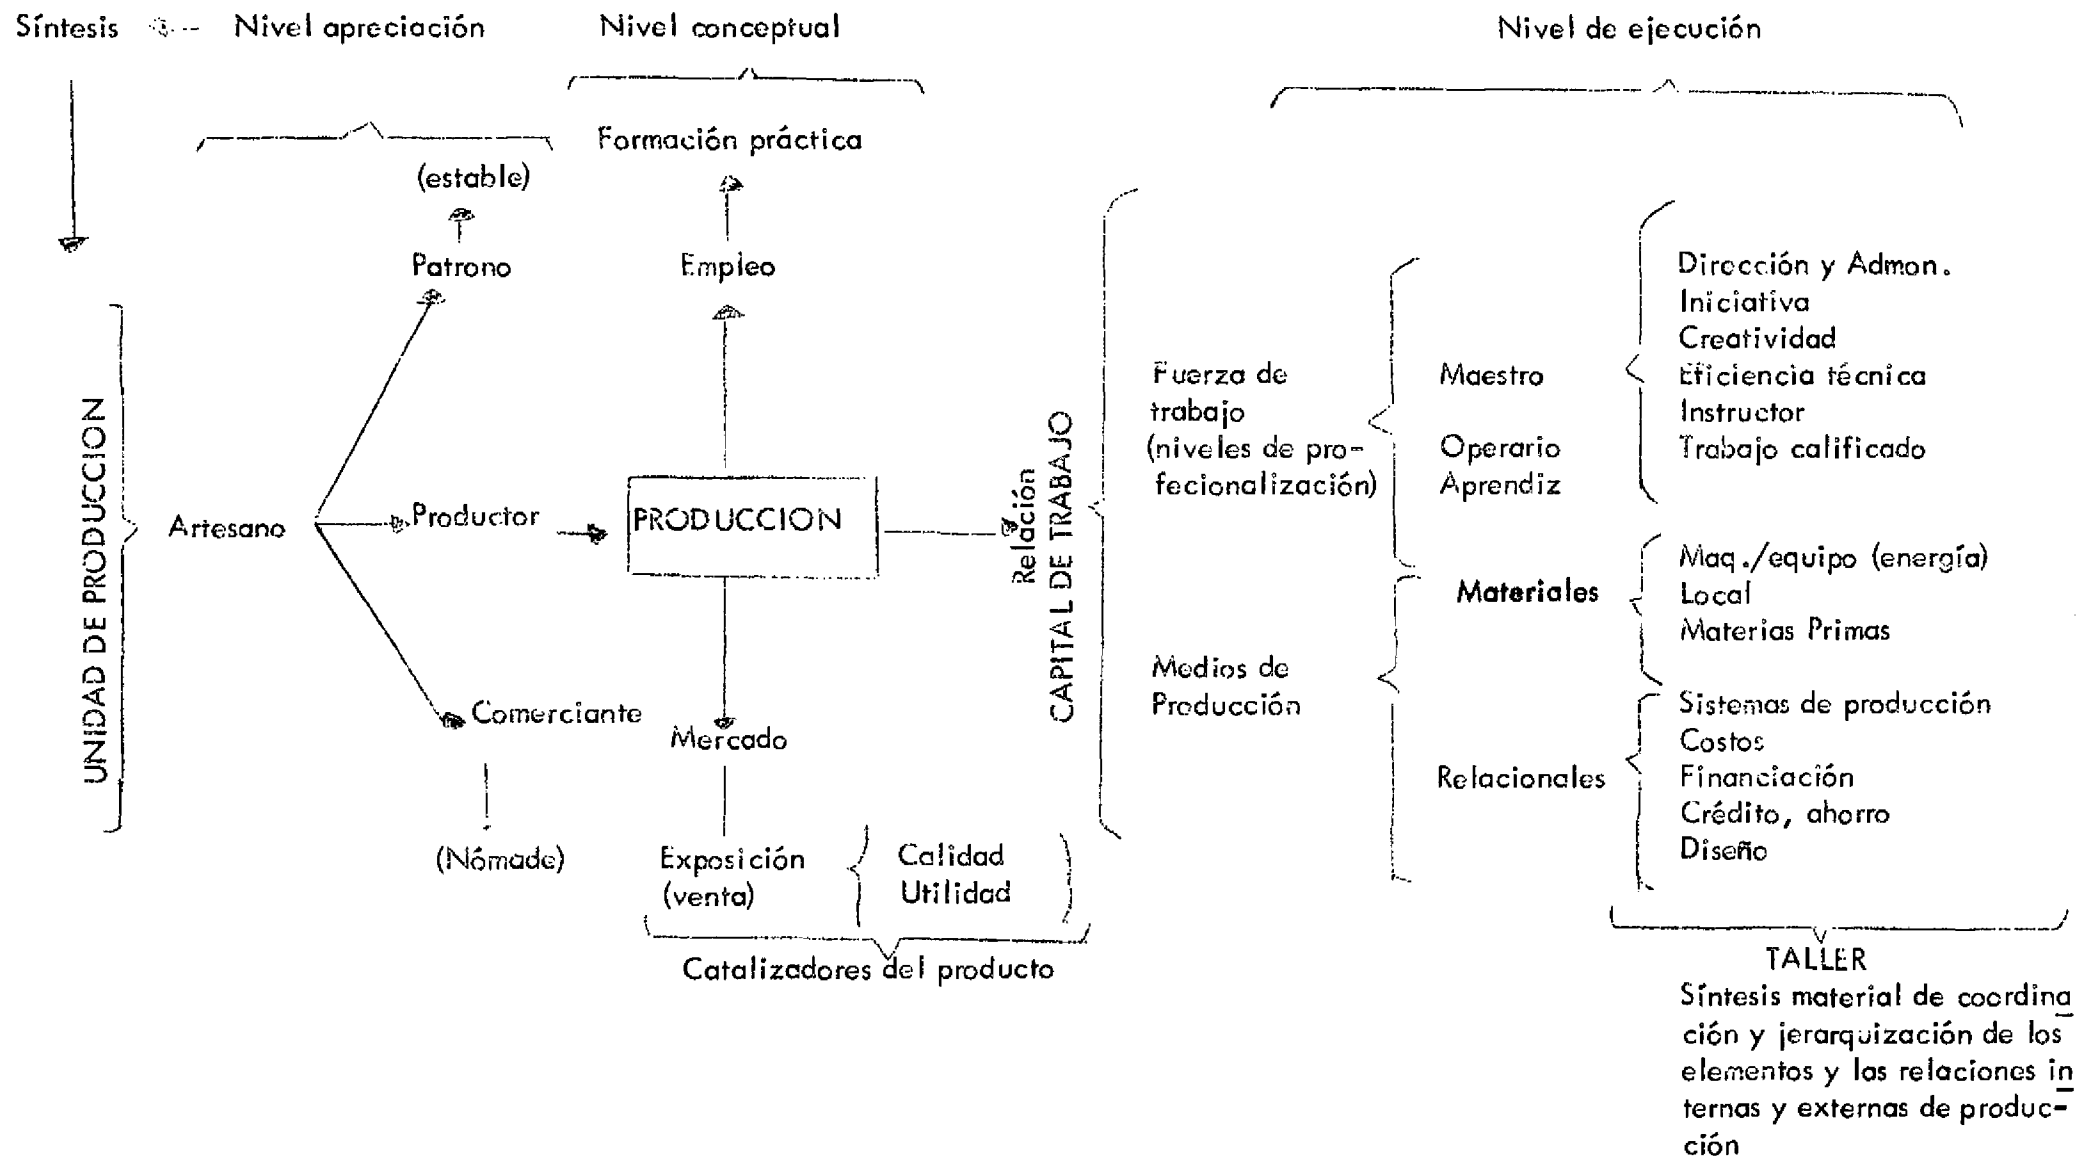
Síntesis — Nivel apreciación

Nivel conceptual

Nivel de ejecución

Formación práctica

(estable)

Patrono

Empleo

UNIDAD DE PRODUCCION

Artesano

Productor

PRODUCCION

Relación

CAPITAL DE TRABAJO

Comerciante

Mercado

(Nómade)

Exposición (venta)

Calidad Utilidad

Catalizadores del producto

Fuerza de trabajo (niveles de profecionalización)

Maestro

Operario Aprendiz

Dirección y Admon.
Iniciativa
Creatividad
Eficiencia técnica
Instructor
Trabajo calificado

Medios de Producción

Materiales

Maq./equipo (energía)
Local
Materias Primas

Relacionales

Sistemas de producción
Costos
Financiación
Crédito, ahorro
Diseño

TALLER
Síntesis material de coordinación y jerarquización de los elementos y las relaciones internas y externas de producción